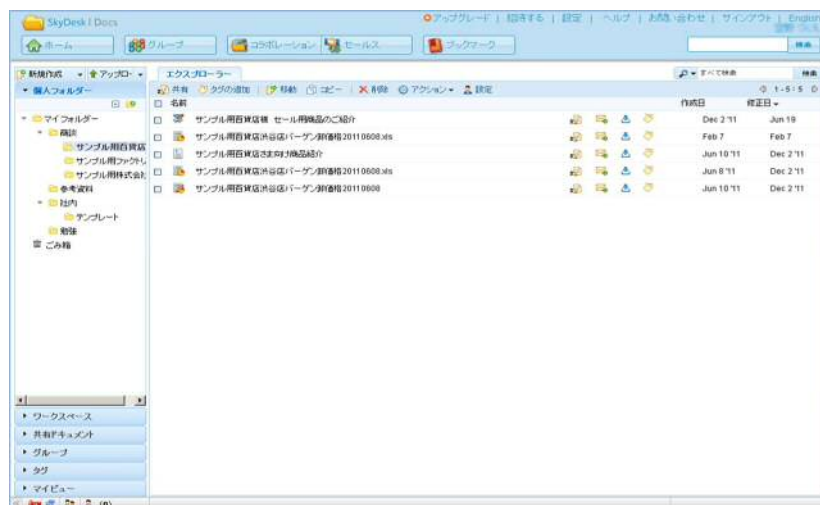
SkyDesk | Docs

アップグレード | 招待する | 設定 | ヘルプ | お問い合わせ | サインアウト | English

ホーム | グループ | コラボレーション | セールス | ブックマーク

検索

新規作成 | アップロード

個人フォルダー

マイフォルダー
商談
サンプル用百貨店
サンプル用ファクトリ
サンプル用株式会社
参考資料
社内
テンプレート
勉強
ごみ箱

ワークスペース
共有ドキュメント
グループ
タグ
マイビュー

エクスプローラー

共有 | タグの追加 | 移動 | コピー | 削除 | アクション | 設定

すべて検索 | 検索

1-5/5

| 名前 | 作成日 | 修正日 |
|---|---|---|
| サンプル用百貨店様 セール用商品のご紹介 | Dec 2 '11 | Jun 19 |
| サンプル用百貨店渋谷店バーゲン卸価格20110608.xls | Feb 7 | Feb 7 |
| サンプル用百貨店さま向け商品紹介 | Jun 10 '11 | Dec 2 '11 |
| サンプル用百貨店渋谷店バーゲン卸価格20110608.xls | Jun 8 '11 | Dec 2 '11 |
| サンプル用百貨店渋谷店バーゲン卸価格20110608 | Jun 10 '11 | Dec 2 '11 |

(0)